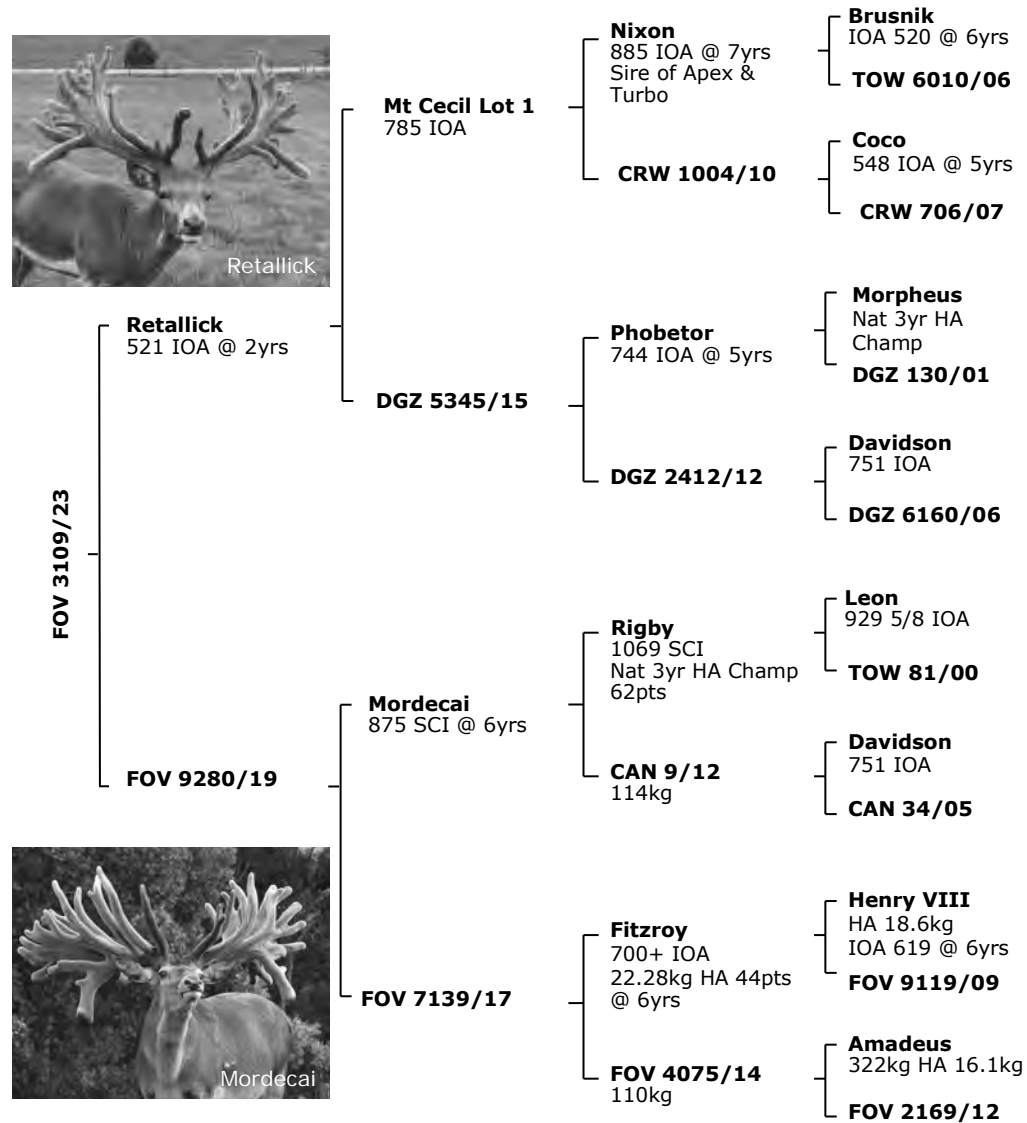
Retallick

FOV 3109/23

Retallick
521 IOA @ 2yrs

Mt Cecil Lot 1
785 IOA

Nixon
885 IOA @ 7yrs
Sire of Apex & Turbo

Brusnik
IOA 520 @ 6yrs

TOW 6010/06

CRW 1004/10

Coco
548 IOA @ 5yrs

CRW 706/07

DGZ 5345/15

Phobetor
744 IOA @ 5yrs

Morpheus
Nat 3yr HA Champ

DGZ 130/01

DGZ 2412/12

Davidson
751 IOA

DGZ 6160/06

FOV 9280/19

Mordecai
875 SCI @ 6yrs

Rigby
1069 SCI
Nat 3yr HA Champ
62pts

Leon
929 5/8 IOA

TOW 81/00

CAN 9/12
114kg

Davidson
751 IOA

CAN 34/05

FOV 7139/17

Fitzroy
700+ IOA
22.28kg HA 44pts @ 6yrs

Henry VIII
HA 18.6kg
IOA 619 @ 6yrs

FOV 9119/09

FOV 4075/14
110kg

Amadeus
322kg HA 16.1kg

FOV 2169/12

Mordecai